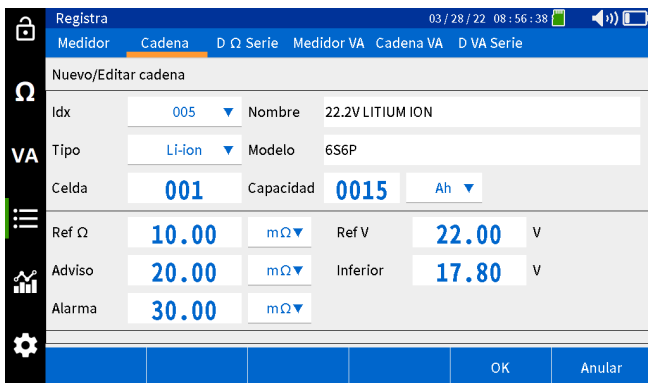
Registra 03/28/22 08:56:38

Medidor Cadena D Ω Serie Medidor VA Cadena VA D VA Serie

Ω

VA

Nuevo/Editar cadena

Idx 005 ▼ Nombre 22.2V LITIUM ION

Tipo Li-ion ▼ Modelo 6S6P

Celda 001 Capacidad 0015 Ah ▼

Ref Ω 10.00 mΩ▼ Ref V 22.00 V

Adviso 20.00 mΩ▼ Inferior 17.80 V

Alarma 30.00 mΩ▼

OK Anular